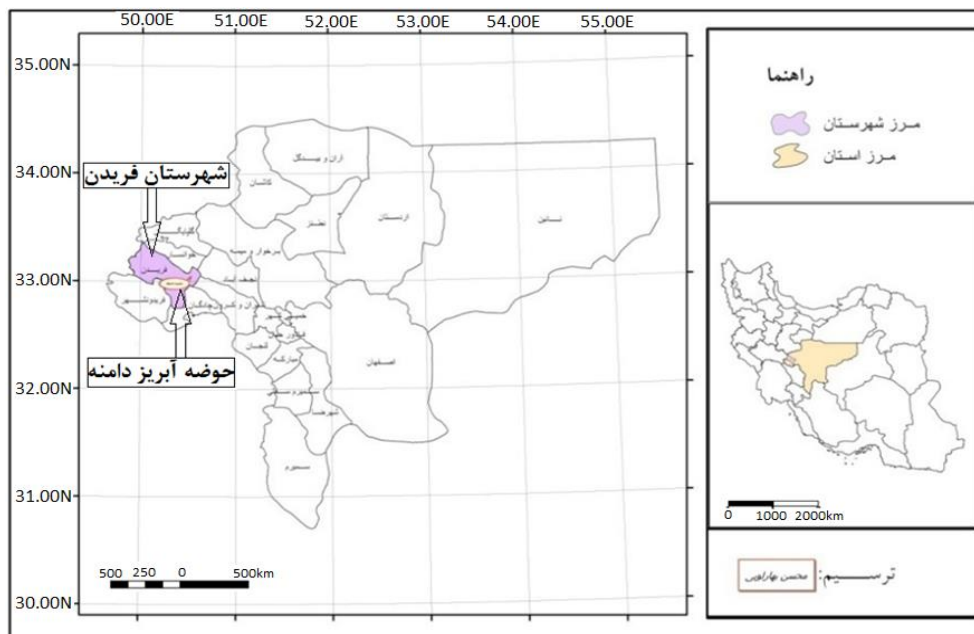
50.00E 51.00E 52.00E 53.00E 54.00E 55.00E

35.00N
34.00N
33.00N
32.00N
31.00N
30.00N

شهرستان فریدن

حوضه آبریز دامنه

آران و بیدگل
کاشان
نطنز
اردستان
نائین
برخوار و میمه
فریدن
خوانسار
گلپایگان
نجف آباد
فریدونشهر
تیران و کرون
خمینی شهر
فلاورجان
لنجان
مبارکه
اصفهان
شهرضا
سمیرم

500 250 0 500km

راهنما
مرز شهرستان
مرز استان

0 1000 2000km

ترسیم: محسن بهارلویی